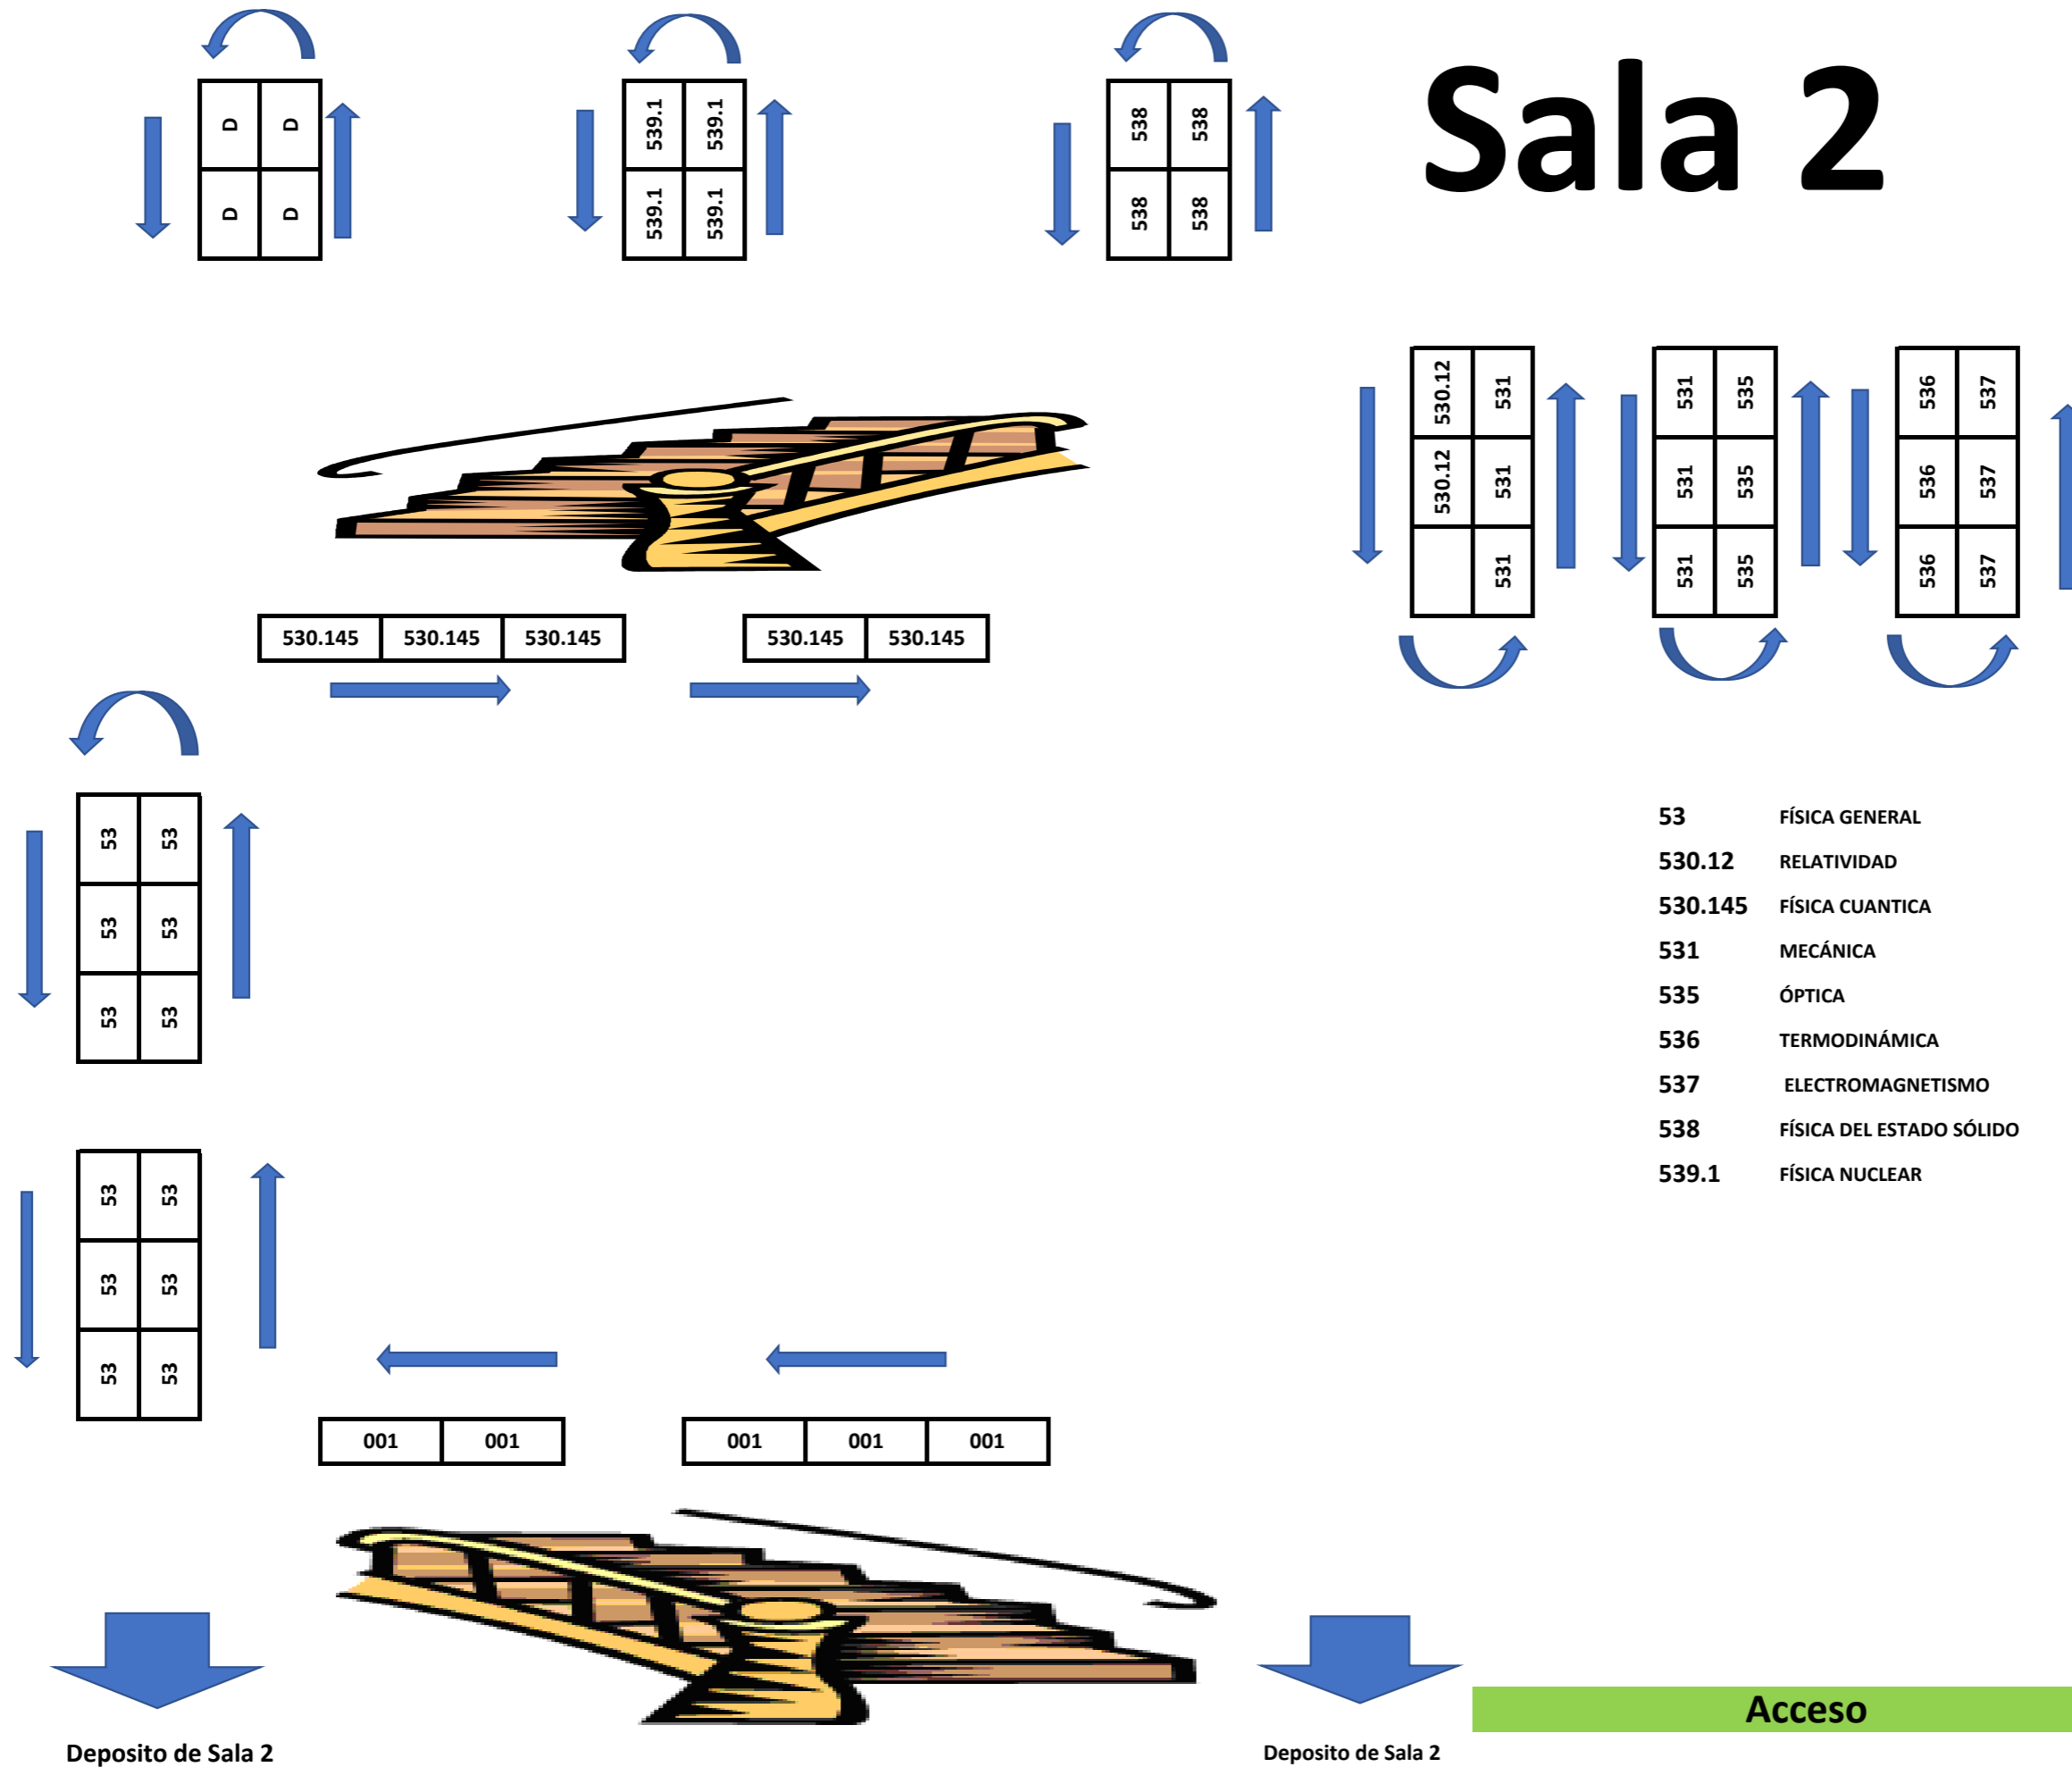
Sala 2

| D | D |
|---|---|
| D | D |

| 539.1 | 539.1 |
|---|---|
| 539.1 | 539.1 |

| 538 | 538 |
|---|---|
| 538 | 538 |

| 530.12 | 531 |
|---|---|
| 530.12 | 531 |
|  | 531 |

| 531 | 535 |
|---|---|
| 531 | 535 |
| 531 | 535 |

| 536 | 537 |
|---|---|
| 536 | 537 |
| 536 | 537 |

| 530.145 | 530.145 | 530.145 |
|---|---|---|

| 530.145 | 530.145 |
|---|---|

| 53 | 53 |
|---|---|
| 53 | 53 |
| 53 | 53 |

| 53 | 53 |
|---|---|
| 53 | 53 |
| 53 | 53 |

| 001 | 001 |
|---|---|

| 001 | 001 | 001 |
|---|---|---|

53 FÍSICA GENERAL
530.12 RELATIVIDAD
530.145 FÍSICA CUANTICA
531 MECÁNICA
535 ÓPTICA
536 TERMODINÁMICA
537 ELECTROMAGNETISMO
538 FÍSICA DEL ESTADO SÓLIDO
539.1 FÍSICA NUCLEAR

Deposito de Sala 2

Deposito de Sala 2

Acceso